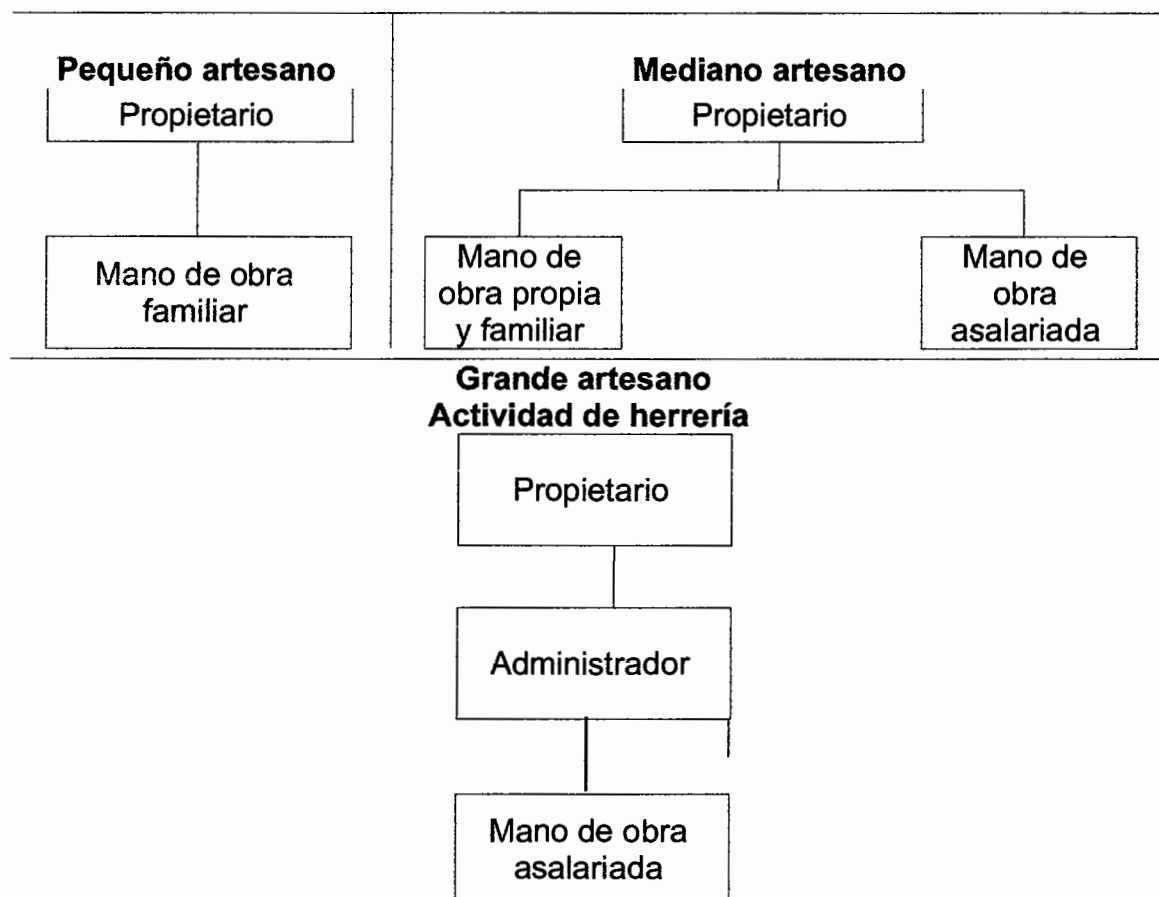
Pequeño artesano
Propietario
Mano de obra familiar

Mediano artesano
Propietario
Mano de obra propia y familiar
Mano de obra asalariada

Grande artesano
Actividad de herrería
Propietario
Administrador
Mano de obra asalariada